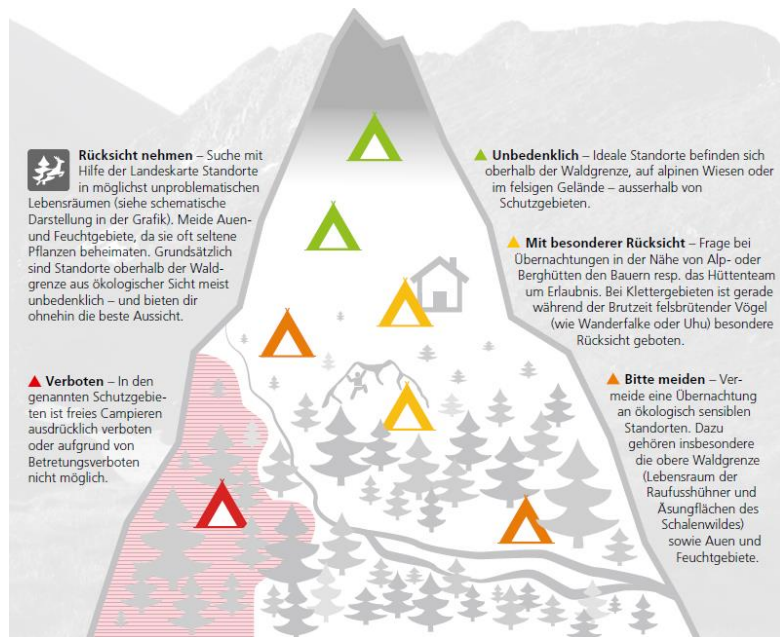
**Rücksicht nehmen** – Suche mit Hilfe der Landeskarte Standorte in möglichst unproblematischen Lebensräumen (siehe schematische Darstellung in der Grafik). Meide Auen- und Feuchtgebiete, da sie oft seltene Pflanzen beheimaten. Grundsätzlich sind Standorte oberhalb der Waldgrenze aus ökologischer Sicht meist unbedenklich – und bieten dir ohnehin die beste Aussicht.

**Verboten** – In den genannten Schutzgebieten ist freies Campieren ausdrücklich verboten oder aufgrund von Betretungsverboten nicht möglich.

**Unbedenklich** – Ideale Standorte befinden sich oberhalb der Waldgrenze, auf alpinen Wiesen oder im felsigen Gelände – ausserhalb von Schutzgebieten.

**Mit besonderer Rücksicht** – Frage bei Übernachtungen in der Nähe von Alp- oder Berghütten den Bauern resp. das Hüttenteam um Erlaubnis. Bei Klettergebieten ist gerade während der Brutzeit felsbrütender Vögel (wie Wanderfalke oder Uhu) besondere Rücksicht geboten.

**Bitte meiden** – Vermeide eine Übernachtung an ökologisch sensiblen Standorten. Dazu gehören insbesondere die obere Waldgrenze (Lebensraum der Raufusshühner und Äsungflächen des Schalenwildes) sowie Auen und Feuchtgebiete.